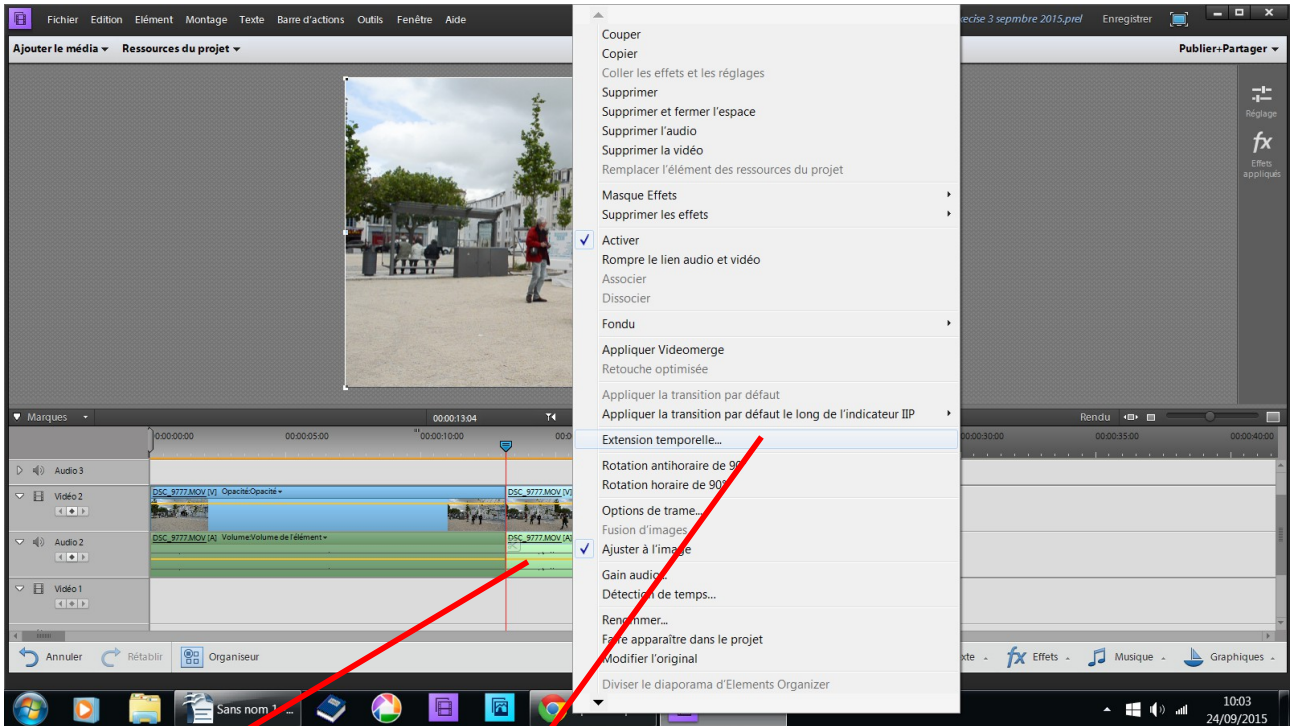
Fichier Edition Elément Montage Texte Barre d'actions Outils Fenêtre Aide
xecise 3 sepmbre 2015.prel Enregistrer
Ajouter le média ▾ Ressources du projet ▾
Publier+Partager ▾
Réglage
Effets appliqués

Couper
Copier
Coller les effets et les réglages
Supprimer
Supprimer et fermer l'espace
Supprimer l'audio
Supprimer la vidéo
Remplacer l'élément des ressources du projet
Masque Effets
Supprimer les effets
Activer
Rompre le lien audio et vidéo
Associer
Dissocier
Fondu
Appliquer Videomerge
Retouche optimisée
Appliquer la transition par défaut
Appliquer la transition par défaut le long de l'indicateur IIP
Extension temporelle...
Rotation antihoraire de 90
Rotation horaire de 90
Options de trame...
Fusion d'images
Ajuster à l'image
Gain audio...
Détection de temps...
Renommer...
Faire apparaître dans le projet
Modifier l'original
Diviser le diaporama d'Elements Organizer

Marques
00:00:13:04
Rendu
00:00:00:00 00:00:05:00 00:00:10:00 00:00:30:00 00:00:35:00 00:00:40:00
Audio 3
Vidéo 2
DSC_9777.MOV [V] Opacité:Opacité ▾
DSC_9777.MOV [V]
Audio 2
DSC_9777.MOV [A] Volume:Volume de l'élément ▾
DSC_9777.MOV [A]
Vidéo 1
Annuler Rétablir Organiseur
xte Effets Musique Graphiques
Sans nom 1...
10:03
24/09/2015